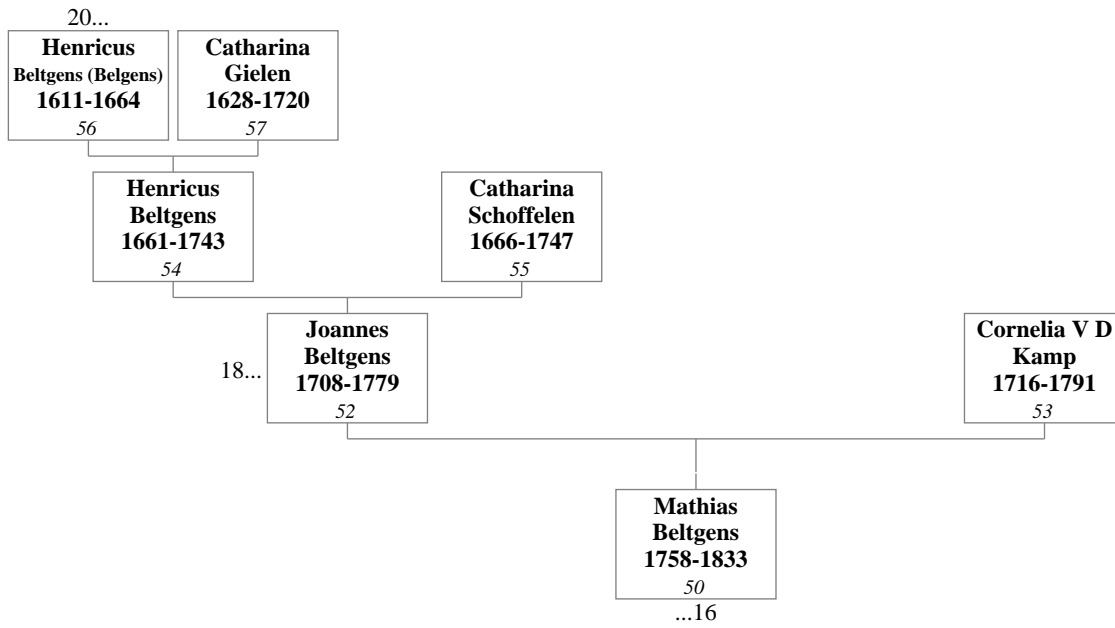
20...

**Henricus Beltgens (Belgens) 1611-1664**
*56*

**Catharina Gielen 1628-1720**
*57*

**Henricus Beltgens 1661-1743**
*54*

**Catharina Schoffelen 1666-1747**
*55*

18...

**Joannes Beltgens 1708-1779**
*52*

**Cornelia V D Kamp 1716-1791**
*53*

**Mathias Beltgens 1758-1833**
*50*

...16